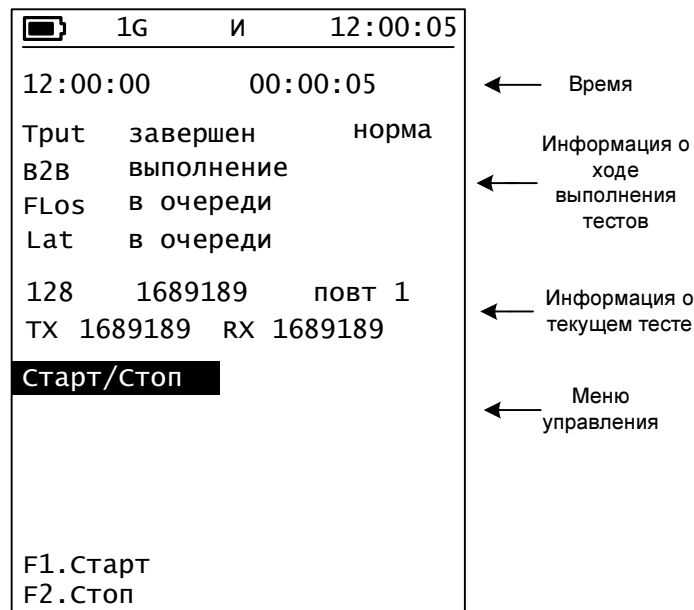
1G И 12:00:05

12:00:00 00:00:05

Время

Tput завершен норма
B2B выполнение
FLos в очереди
Lat в очереди

Информация о ходе выполнения тестов

128 1689189 повт 1
TX 1689189 RX 1689189

Информация о текущем тесте

Старт/Стоп

Меню управления

F1.Старт
F2.Стоп